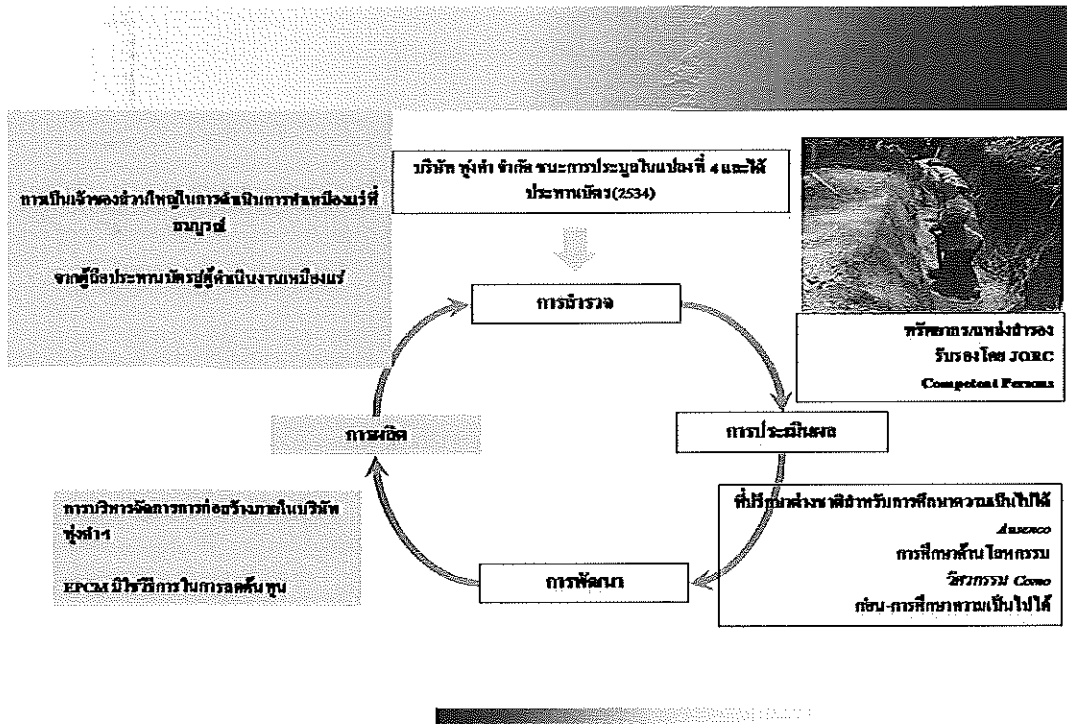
การเป็นเจ้าของส่วนใหญ่ในการดำเนินการทำเหมืองแร่ที่สมบูรณ์

จากผู้ถือประทานบัตรสู่ผู้ดำเนินงานเหมืองแร่

บริษัท ทุ่งคำ จำกัด ชนะการประมูลในแปลงที่ 4 และได้ประทานบัตร(2534)

การสำรวจ

ทรัพยากรแหล่งสำรอง
รับรองโดย JORC
Competent Persons

การประเมินผล

ที่ปรึกษาต่างชาติสำหรับการศึกษาความเป็นไปได้
Ausenco
การศึกษาด้าน โลหกรรม
วิศวกรรม Como
ก่อน-การศึกษาความเป็นไปได้

การพัฒนา

การผลิต

การบริหารจัดการการก่อสร้างภายในบริษัททุ่งคำฯ

EPCM มีวิธีการในการลดต้นทุน